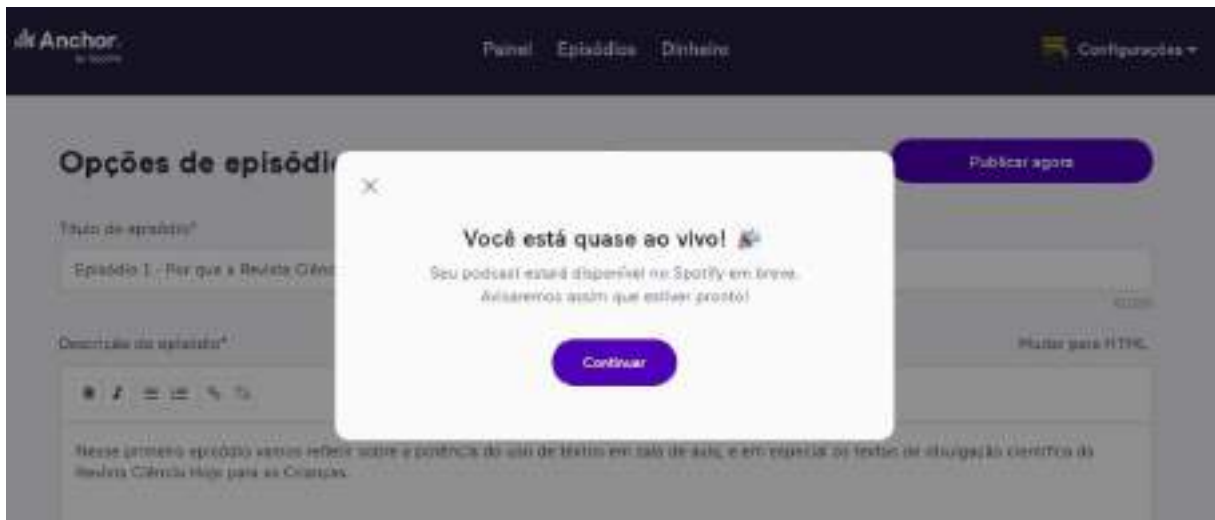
Anchor by Spotify

Painel Episódios Dinheiro

Configurações

Opções de episódi

Publicar agora

Título do episódio*

Episódio 1 - Por que a Revista Ciênc

Descrição do episódio*

Mudar para HTML

Nesse primeiro episódio vamos refletir sobre a potência do uso de textos em sala de aula, e em especial os textos de divulgação científica da Revista Ciência Hoje para as Crianças.

×

Você está quase ao vivo!

Seu podcast estará disponível no Spotify em breve. Avisaremos assim que estiver pronto!

Continuar